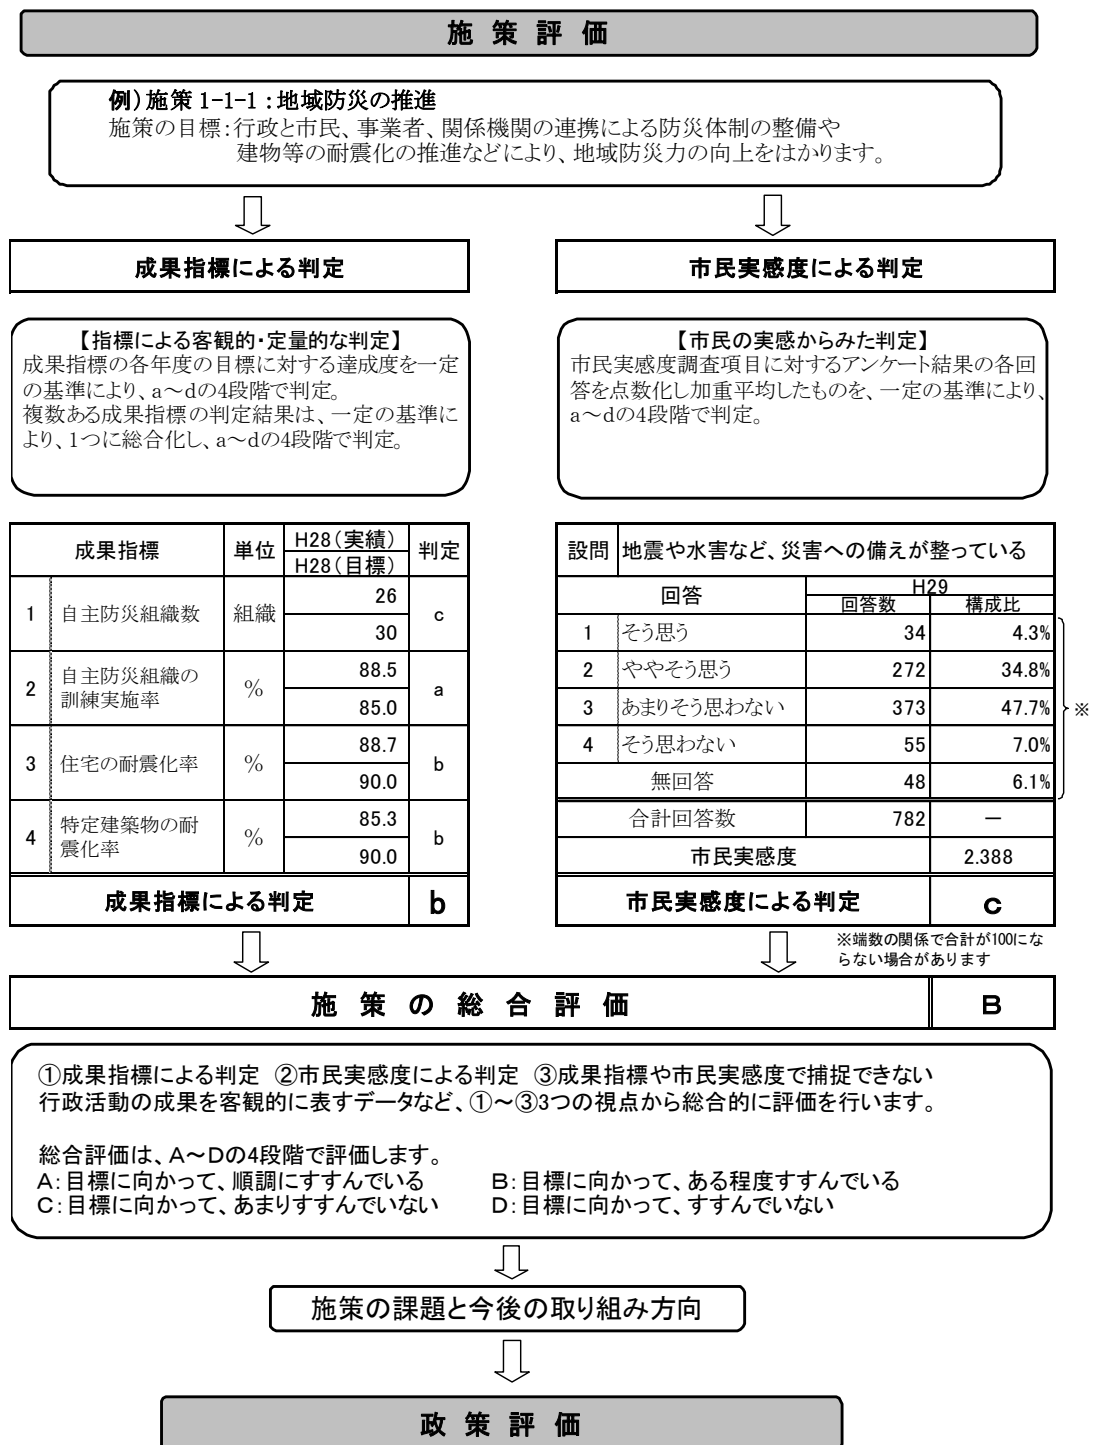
施 策 評 価

例）施策 1-1-1：地域防災の推進
施策の目標：行政と市民、事業者、関係機関の連携による防災体制の整備や建物等の耐震化の推進などにより、地域防災力の向上をはかります。

成果指標による判定

市民実感度による判定

【指標による客観的・定量的な判定】
成果指標の各年度の目標に対する達成度を一定の基準により、a～dの4段階で判定。
複数ある成果指標の判定結果は、一定の基準により、1つに総合化し、a～dの4段階で判定。

【市民の実感からみた判定】
市民実感度調査項目に対するアンケート結果の各回答を点数化し加重平均したものを、一定の基準により、a～dの4段階で判定。

| | 成果指標 | 単位 | H28（実績）/H28（目標） | 判定 |
|---|---|---|---|---|
| 1 | 自主防災組織数 | 組織 | 26 / 30 | c |
| 2 | 自主防災組織の訓練実施率 | % | 88.5 / 85.0 | a |
| 3 | 住宅の耐震化率 | % | 88.7 / 90.0 | b |
| 4 | 特定建築物の耐震化率 | % | 85.3 / 90.0 | b |
| 成果指標による判定 | | | | b |

| 設問 | 地震や水害など、災害への備えが整っている | | |
|---|---|---|---|
| | 回答 | H29 回答数 | 構成比 |
| 1 | そう思う | 34 | 4.3% |
| 2 | ややそう思う | 272 | 34.8% |
| 3 | あまりそう思わない | 373 | 47.7% |
| 4 | そう思わない | 55 | 7.0% |
| | 無回答 | 48 | 6.1% |
| | 合計回答数 | 782 | － |
| | 市民実感度 | | 2.388 |
| | 市民実感度による判定 | | c |

※

※端数の関係で合計が100にならない場合があります

施 策 の 総 合 評 価　B

①成果指標による判定 ②市民実感度による判定 ③成果指標や市民実感度で捕捉できない行政活動の成果を客観的に表すデータなど、①～③3つの視点から総合的に評価を行います。

総合評価は、A～Dの4段階で評価します。
A：目標に向かって、順調にすすんでいる
B：目標に向かって、ある程度すすんでいる
C：目標に向かって、あまりすすんでいない
D：目標に向かって、すすんでいない

施策の課題と今後の取り組み方向

政 策 評 価